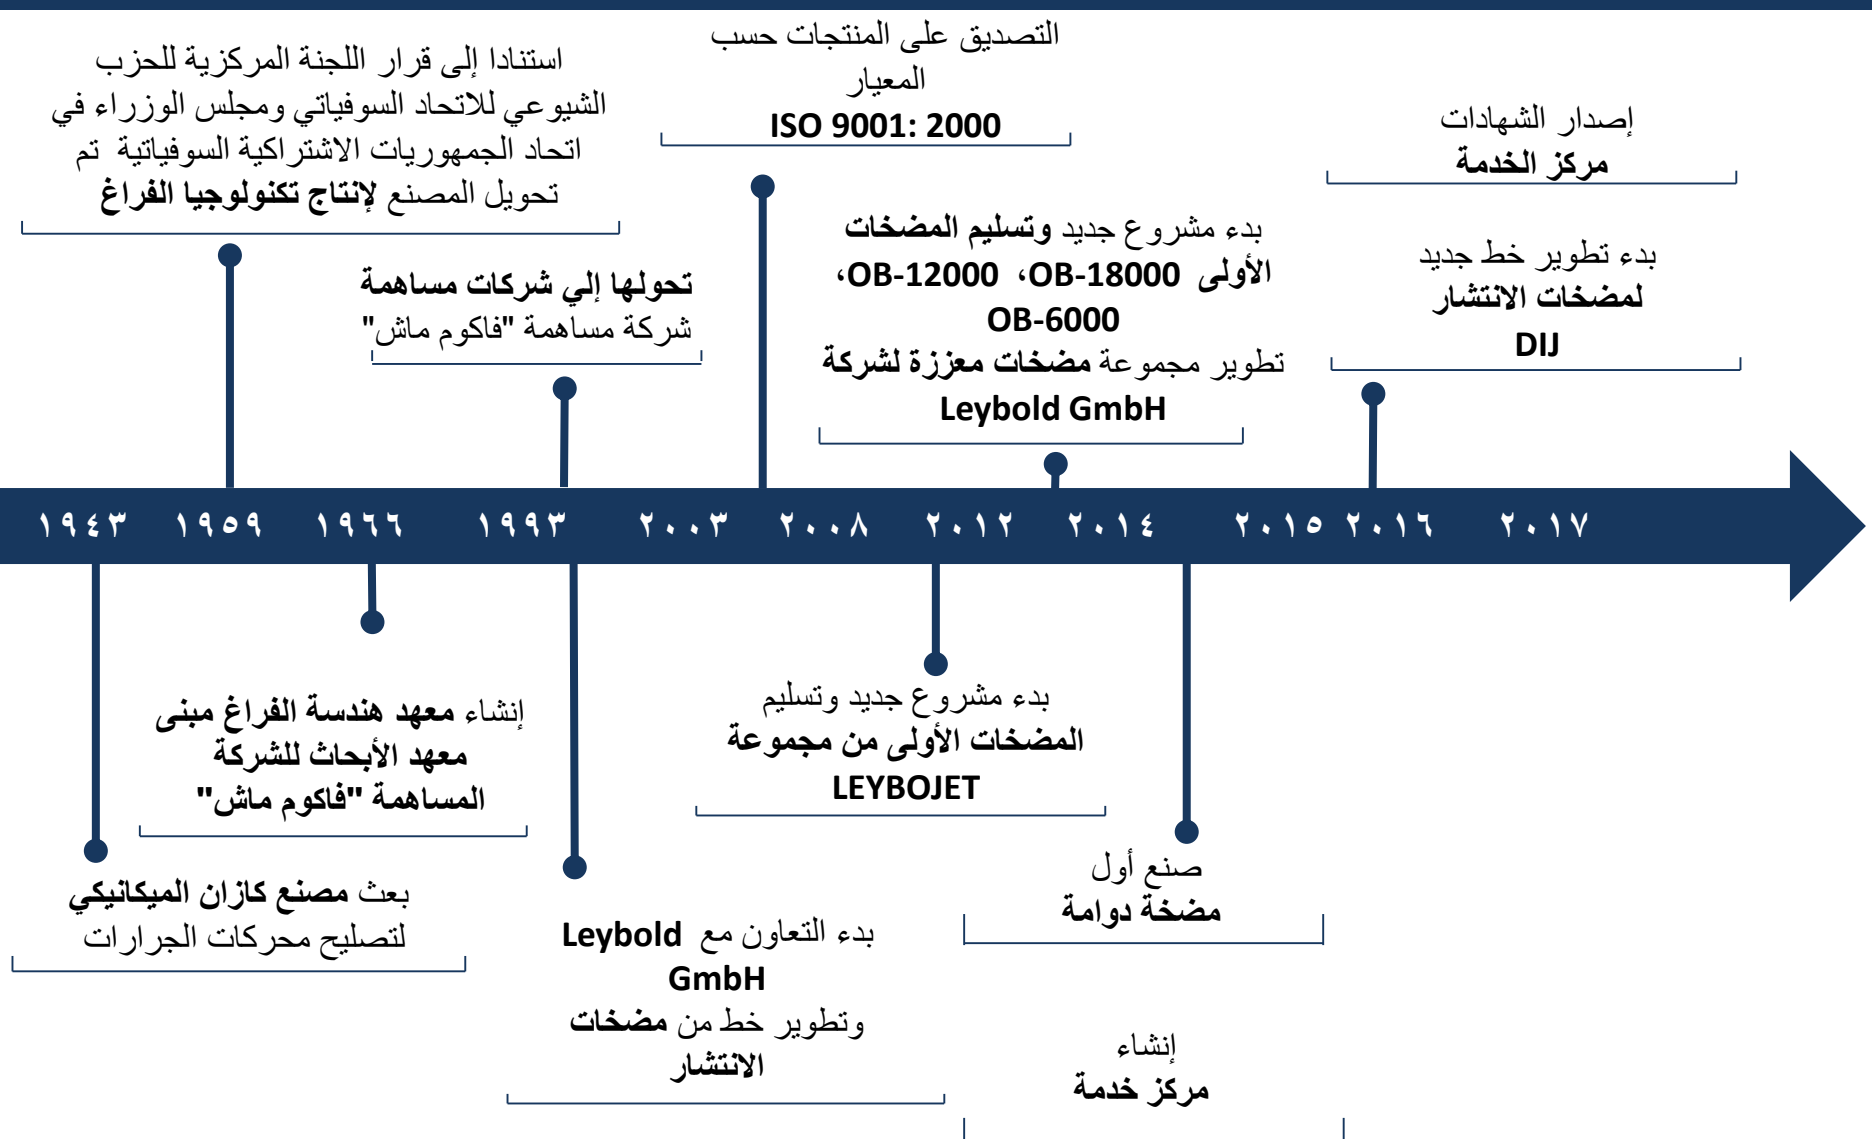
استنادا إلى قرار اللجنة المركزية للحزب الشيوعي للاتحاد السوفياتي ومجلس الوزراء في اتحاد الجمهوريات الاشتراكية السوفياتية تم تحويل المصنع لإنتاج تكنولوجيا الفراغ

التصديق على المنتجات حسب المعيار
ISO 9001: 2000

إصدار الشهادات
مركز الخدمة

تحولها إلي شركات مساهمة
شركة مساهمة "فاكوم ماش"

بدء مشروع جديد وتسليم المضخات الأولى OB-18000، OB-12000، OB-6000
تطوير مجموعة مضخات معززة لشركة Leybold GmbH

بدء تطوير خط جديد لمضخات الانتشار DIJ

١٩٤٣ ١٩٥٩ ١٩٦٦ ١٩٩٣ ٢٠٠٣ ٢٠٠٨ ٢٠١٢ ٢٠١٤ ٢٠١٥ ٢٠١٦ ٢٠١٧

إنشاء معهد هندسة الفراغ مبنى معهد الأبحاث للشركة المساهمة "فاكوم ماش"

بدء مشروع جديد وتسليم المضخات الأولى من مجموعة LEYBOJET

بعث مصنع كازان الميكانيكي لتصليح محركات الجرارات

صنع أول مضخة دوامة

بدء التعاون مع Leybold GmbH
وتطوير خط من مضخات الانتشار

إنشاء
مركز خدمة